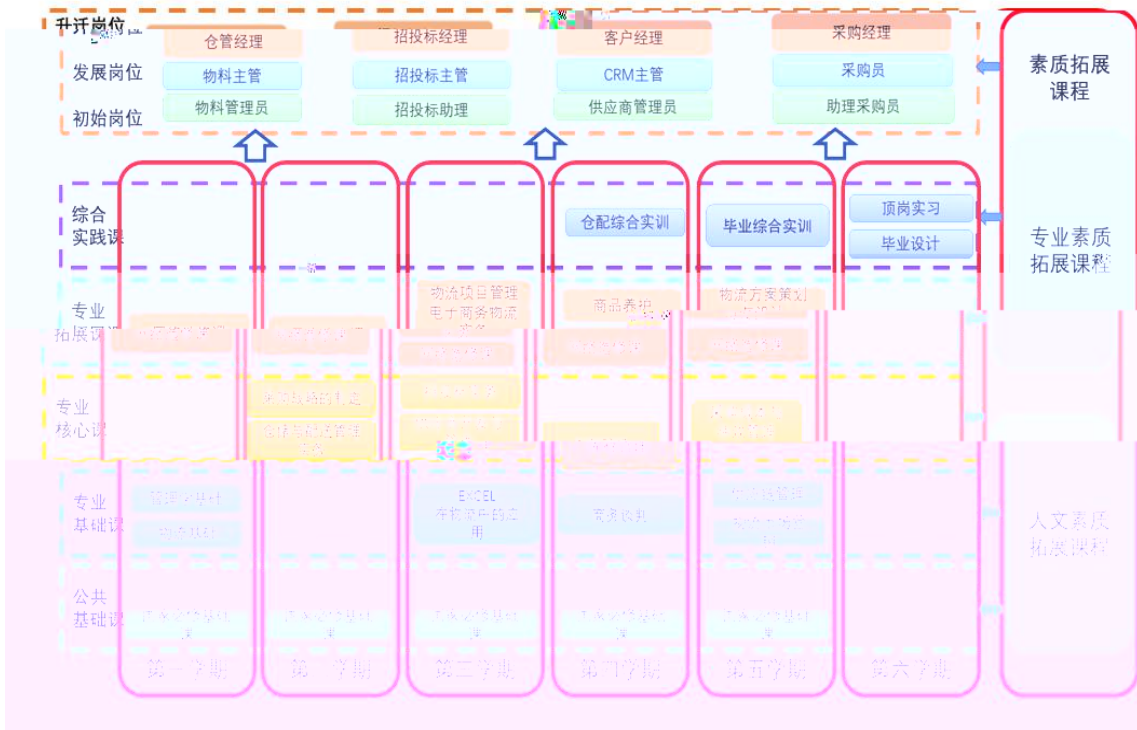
升迁岗位
仓管经理
招投标经理
客户经理
采购经理

发展岗位
物料主管
招投标主管
CRM主管
采购员

初始岗位
物料管理员
招投标助理
供应商管理员
助理采购员

素质拓展课程

综合实践课
仓配综合实训
毕业综合实训
顶岗实习
毕业设计

专业素质拓展课程

专业拓展课
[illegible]
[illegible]
物流项目管理
电子商务物流实务
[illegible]
商品养护
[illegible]
物流方案策划
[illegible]

专业核心课
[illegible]
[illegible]
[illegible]
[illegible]
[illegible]
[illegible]

专业基础课
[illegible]
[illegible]
EXCEL
在物流中的应用
商务谈判
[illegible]
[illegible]

人文素质拓展课程

公共基础课
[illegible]
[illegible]
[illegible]
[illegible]
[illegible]

第一学期
第二学期
第三学期
第四学期
第五学期
第六学期